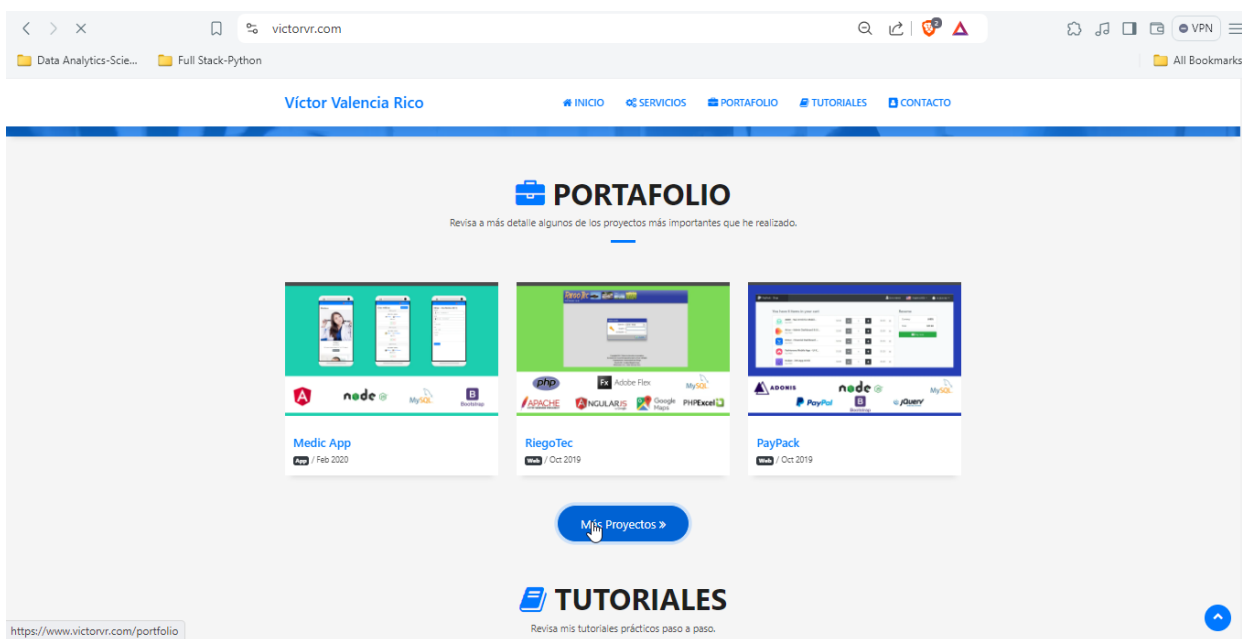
victorvr.com

VPN

Data Analytics-Scie... Full Stack-Python All Bookmarks

Víctor Valencia Rico

INICIO SERVICIOS PORTAFOLIO TUTORIALES CONTACTO

PORTAFOLIO

Revisa a más detalle algunos de los proyectos más importantes que he realizado.

node MySQL Bootstrap

Medic App
App / Feb 2020

php Adobe Flex MySQL APACHE ANGULARJS Google Maps PHPExcel

RiegoTec
Web / Oct 2019

ADONIS node MySQL PayPal Bootstrap jQuery

PayPack
Web / Oct 2019

Más Proyectos »

TUTORIALES

Revisa mis tutoriales prácticos paso a paso.

https://www.victorvr.com/portfolio